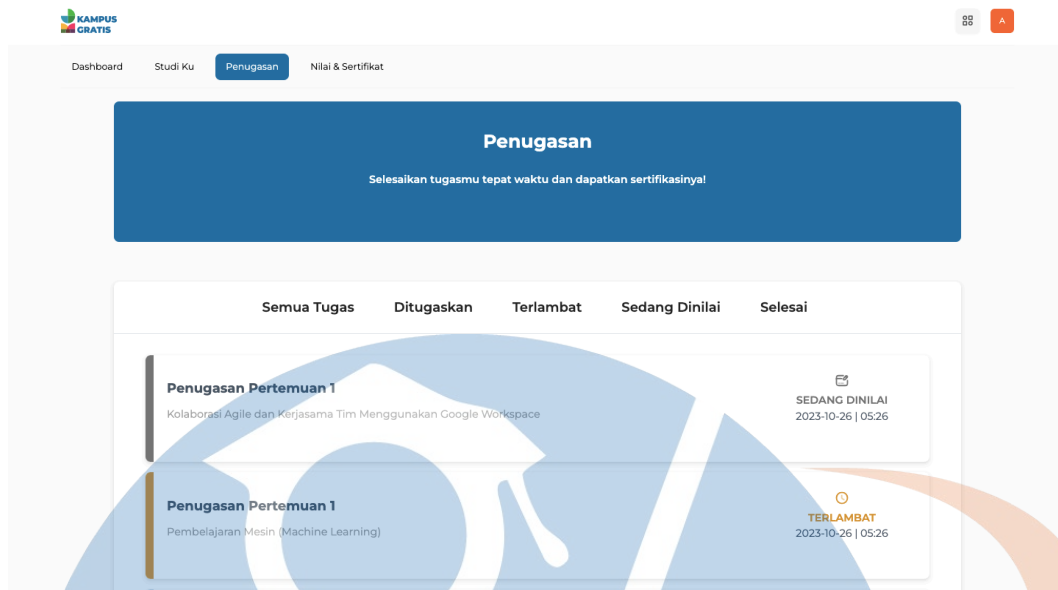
KAMPUS GRATIS

A

Dashboard Studi Ku Penugasan Nilai & Sertifikat

Penugasan

Selesaikan tugasmu tepat waktu dan dapatkan sertifikasinya!

Semua Tugas Ditugaskan Terlambat Sedang Dinilai Selesai

Penugasan Pertemuan 1

Kolaborasi Agile dan Kerjasama Tim Menggunakan Google Workspace

SEDANG DINILAI
2023-10-26 | 05:26

Penugasan Pertemuan 1

Pembelajaran Mesin (Machine Learning)

TERLAMBAT
2023-10-26 | 05:26